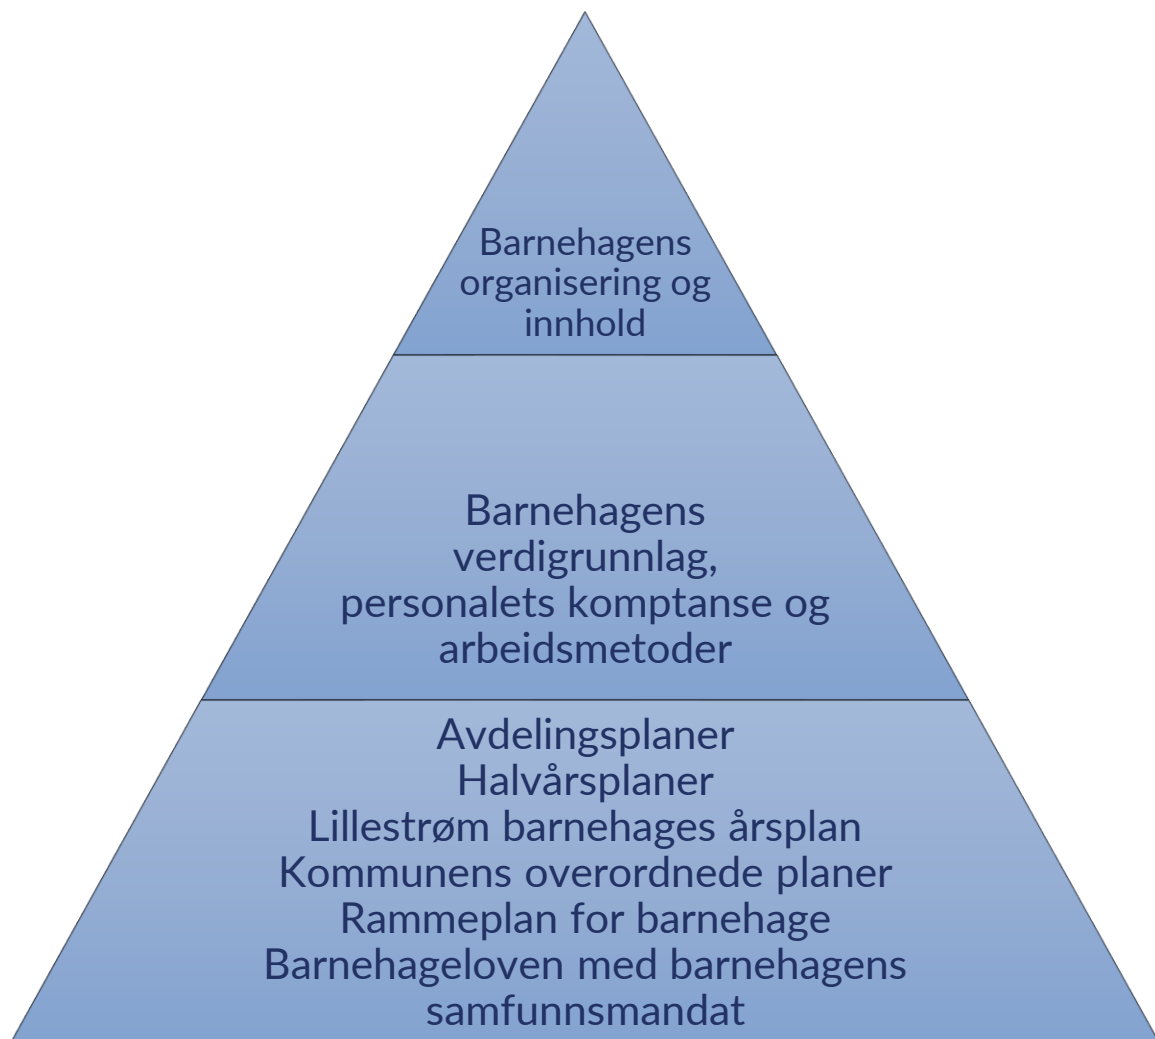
Barnehagens organisering og innhold

Barnehagens verdigrunnlag, personalets komptanse og arbeidsmetoder

Avdelingsplaner
Halvårsplaner
Lillestrøm barnehages årsplan
Kommunens overordnede planer
Rammeplan for barnehage
Barnehageloven med barnehagens samfunnsmandat